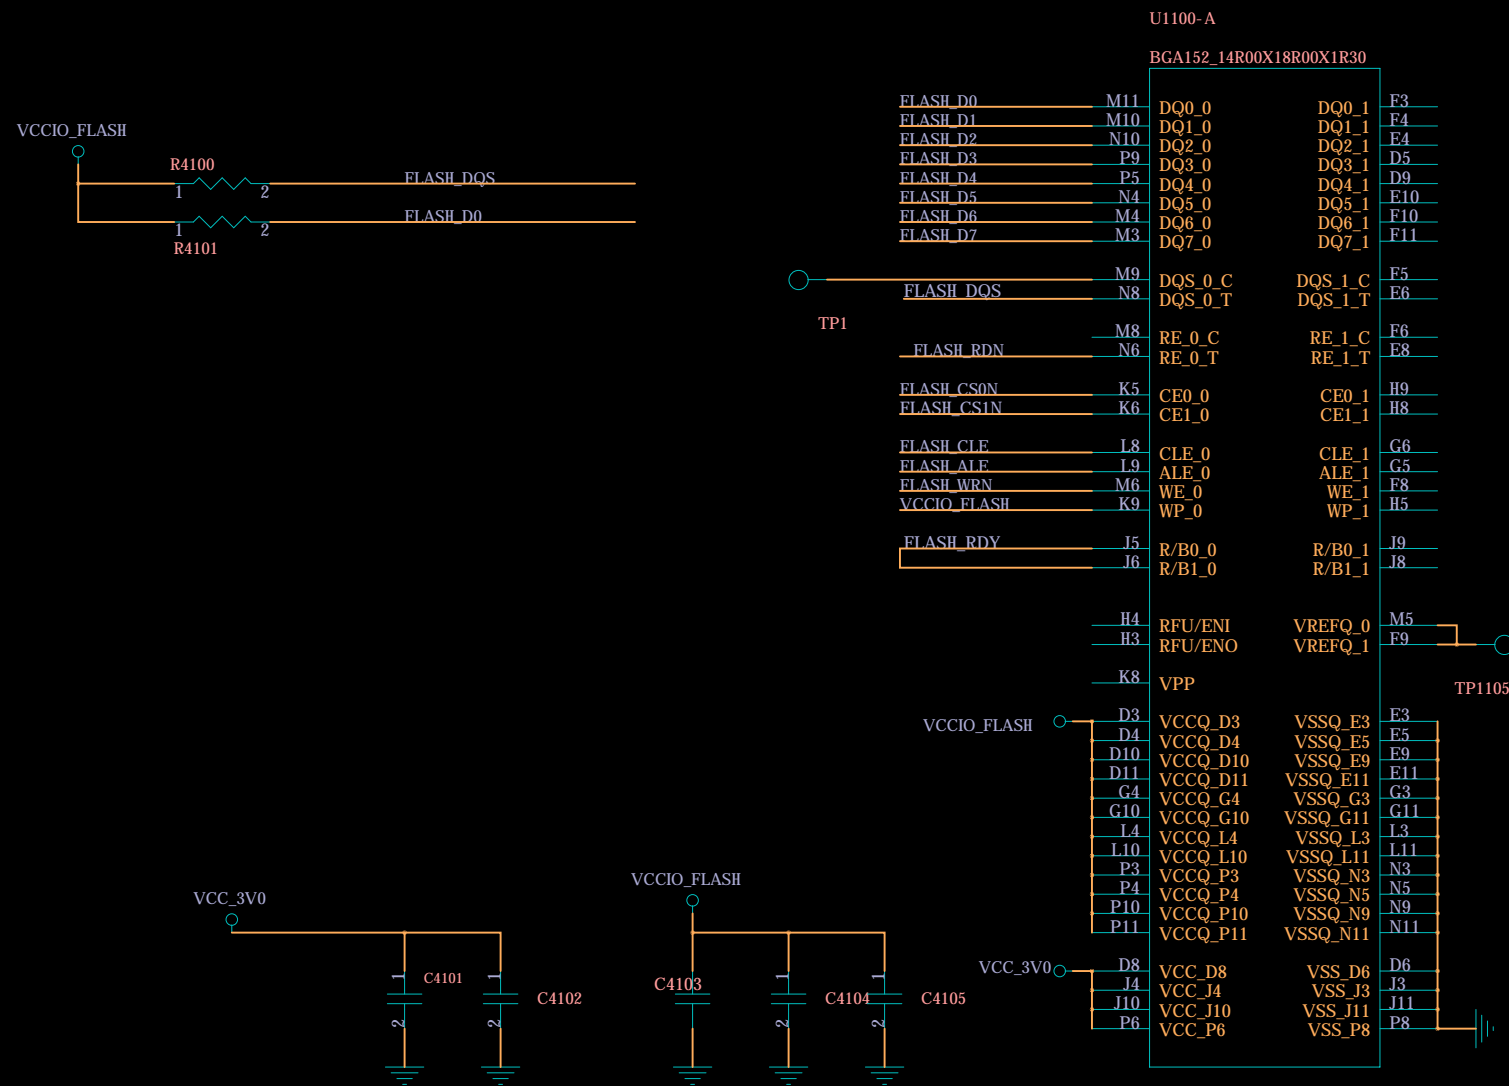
U1100-A

BGA152_14R00X18R00X1R30

VCCIO_FLASH

R4100

1 2

FLASH_DQS

FLASH_D0

1 2

R4101

FLASH_D0 M11 DQ0_0 DQ0_1 F3
FLASH_D1 M10 DQ1_0 DQ1_1 F4
FLASH_D2 N10 DQ2_0 DQ2_1 E4
FLASH_D3 P9 DQ3_0 DQ3_1 D5
FLASH_D4 P5 DQ4_0 DQ4_1 D9
FLASH_D5 N4 DQ5_0 DQ5_1 E10
FLASH_D6 M4 DQ6_0 DQ6_1 F10
FLASH_D7 M3 DQ7_0 DQ7_1 F11

M9 DQS_0_C DQS_1_C F5
FLASH_DQS N8 DQS_0_T DQS_1_T E6

TP1

M8 RE_0_C RE_1_C F6
FLASH_RDN N6 RE_0_T RE_1_T E8

FLASH_CS0N K5 CE0_0 CE0_1 H9
FLASH_CS1N K6 CE1_0 CE1_1 H8

FLASH_CLE L8 CLE_0 CLE_1 G6
FLASH_ALE L9 ALE_0 ALE_1 G5
FLASH_WRN M6 WE_0 WE_1 F8
VCCIO_FLASH K9 WP_0 WP_1 H5

FLASH_RDY J5 R/B0_0 R/B0_1 J9
J6 R/B1_0 R/B1_1 J8

H4 RFU/ENI VREFQ_0 M5
H3 RFU/ENO VREFQ_1 F9

K8 VPP

TP1105

VCCIO_FLASH D3 VCCQ_D3 VSSQ_E3 E3
D4 VCCQ_D4 VSSQ_E5 E5
D10 VCCQ_D10 VSSQ_E9 E9
D11 VCCQ_D11 VSSQ_E11 E11
G4 VCCQ_G4 VSSQ_G3 G3
G10 VCCQ_G10 VSSQ_G11 G11
L4 VCCQ_L4 VSSQ_L3 L3
L10 VCCQ_L10 VSSQ_L11 L11
P3 VCCQ_P3 VSSQ_N3 N3
P4 VCCQ_P4 VSSQ_N5 N5
P10 VCCQ_P10 VSSQ_N9 N9
P11 VCCQ_P11 VSSQ_N11 N11

VCC_3V0 D8 VCC_D8 VSS_D6 D6
J4 VCC_J4 VSS_J3 J3
J10 VCC_J10 VSS_J11 J11
P6 VCC_P6 VSS_P8 P8

VCC_3V0

1 C4101 1 C4102
2 2

VCCIO_FLASH

C4103 1 C4104 1 C4105
2 2